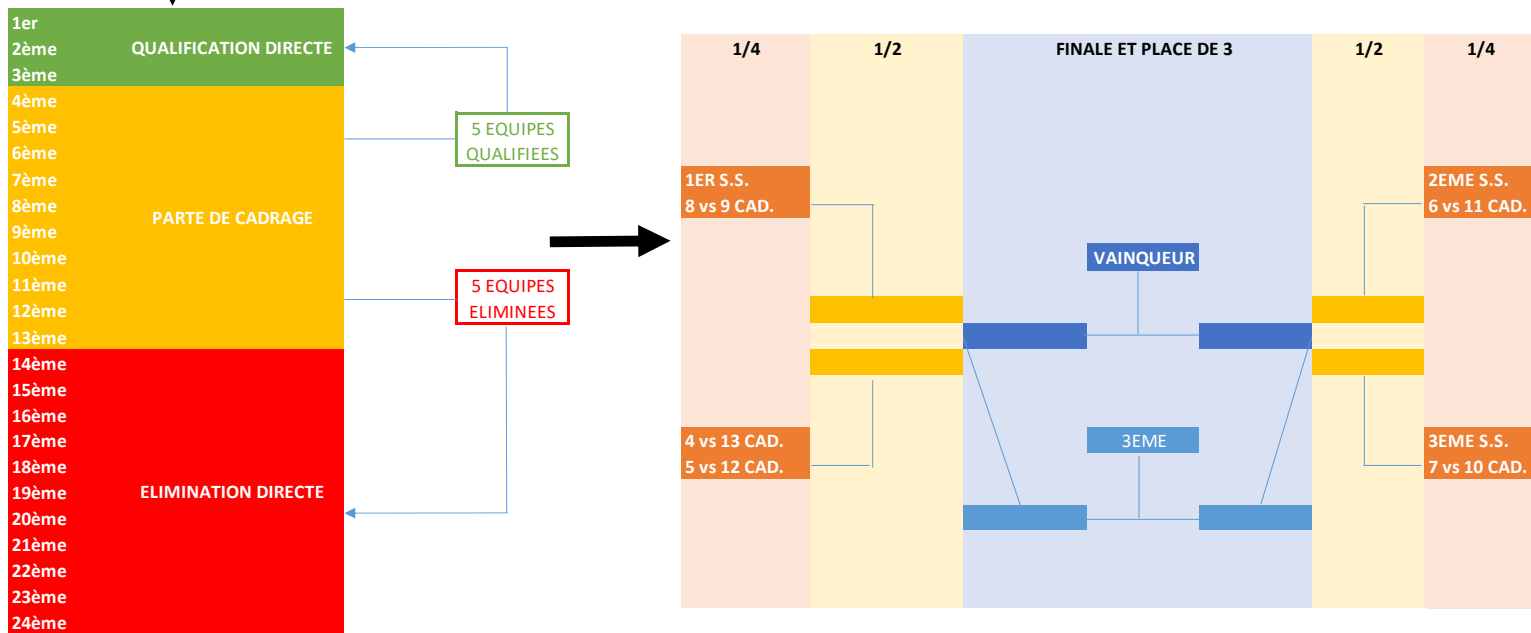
1er
2ème
3ème
QUALIFICATION DIRECTE
4ème
5ème
6ème
7ème
8ème
9ème
10ème
11ème
12ème
13ème
PARTE DE CADRAGE
14ème
15ème
16ème
17ème
18ème
19ème
20ème
21ème
22ème
23ème
24ème
ELIMINATION DIRECTE

5 EQUIPES QUALIFIEES

5 EQUIPES ELIMINEES

1/4
1/2
FINALE ET PLACE DE 3
1/2
1/4

1ER S.S.
8 vs 9 CAD.

4 vs 13 CAD.
5 vs 12 CAD.

VAINQUEUR

3EME

2EME S.S.
6 vs 11 CAD.

3EME S.S.
7 vs 10 CAD.